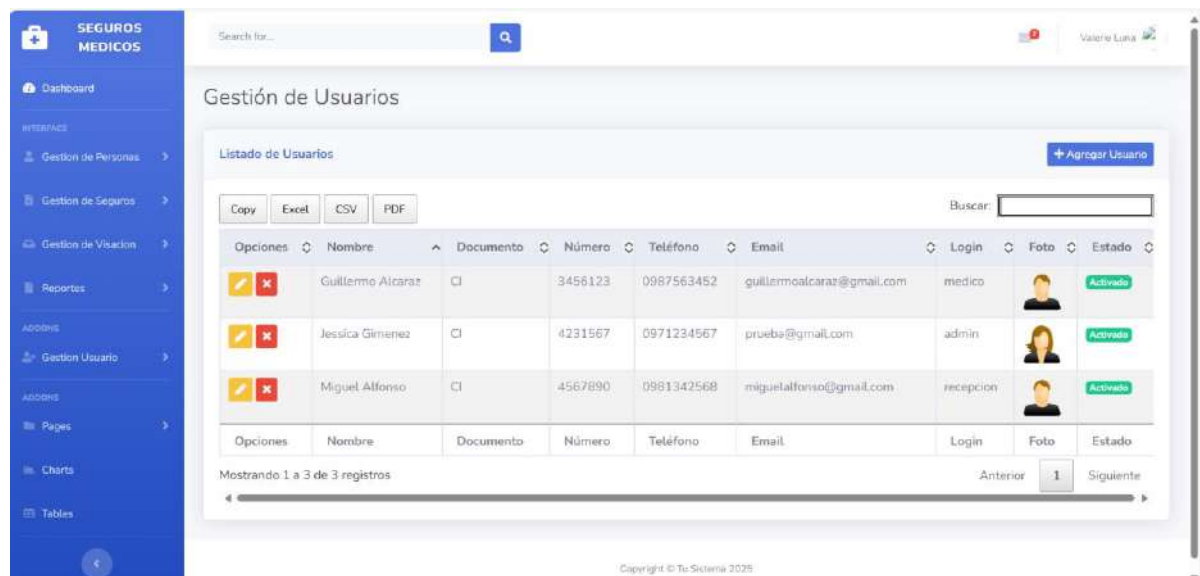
SEGUROS MEDICOS

Dashboard

INTERFACE

Gestion de Personas

Gestion de Seguros

Gestion de Visacion

Reportes

ADDONS

Gestion Usuario

ADDONS

Pages

Charts

Tables

Search for...

Valerie Luna

Gestión de Usuarios

Listado de Usuarios

+ Agregar Usuario

Copy Excel CSV PDF

Buscar:

| Opciones | Nombre | Documento | Número | Teléfono | Email | Login | Foto | Estado |
|---|---|---|---|---|---|---|---|---|
| | Guillermo Alcaraz | CI | 3456123 | 0987563452 | guillermoalcaraz@gmail.com | medico | | Activado |
| | Jessica Gimenez | CI | 4231567 | 0971234567 | prueba@gmail.com | admin | | Activado |
| | Miguel Alfonso | CI | 4567890 | 0981342568 | miguelalfonso@gmail.com | recepcion | | Activado |
| Opciones | Nombre | Documento | Número | Teléfono | Email | Login | Foto | Estado |

Mostrando 1 a 3 de 3 registros

Anterior 1 Siguiente

Copyright © Tu Sistema 2025